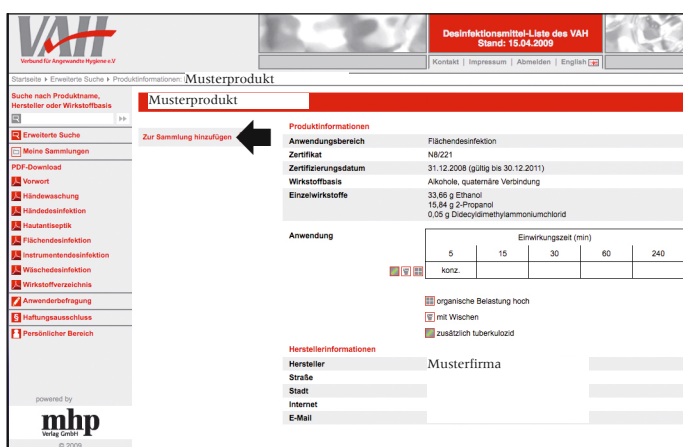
VAH
Verbund für Angewandte Hygiene e.V

Desinfektionsmittel-Liste des VAH
Stand: 15.04.2009

Kontakt | Impressum | Abmelden | English

Startseite ▸ Erweiterte Suche ▸ Produktinformationen: Musterprodukt

Suche nach Produktname, Hersteller oder Wirkstoffbasis

Erweiterte Suche
Meine Sammlungen
PDF-Download
Vorwort
Händewaschung
Händedesinfektion
Hautantiseptik
Flächendesinfektion
Instrumentendesinfektion
Wäschedesinfektion
Wirkstoffverzeichnis
Anwenderbefragung
Haftungsausschluss
Persönlicher Bereich

powered by
mhp
Verlag GmbH
© 2009

Musterprodukt

Zur Sammlung hinzufügen

Produktinformationen

| | |
|---|---|
| Anwendungsbereich | Flächendesinfektion |
| Zertifikat | N8/221 |
| Zertifizierungsdatum | 31.12.2008 (gültig bis 30.12.2011) |
| Wirkstoffbasis | Alkohole, quaternäre Verbindung |
| Einzelwirkstoffe | 33,66 g Ethanol<br>15,84 g 2-Propanol<br>0,05 g Didecyldimethylammoniumchlorid |

Anwendung

| Einwirkungszeit (min) | | | | |
|---|---|---|---|---|
| 5 | 15 | 30 | 60 | 240 |
| konz. | | | | |

organische Belastung hoch
mit Wischen
zusätzlich tuberkulozid

Herstellerinformationen

| | |
|---|---|
| Hersteller | Musterfirma |
| Straße | |
| Stadt | |
| Internet | |
| E-Mail | |